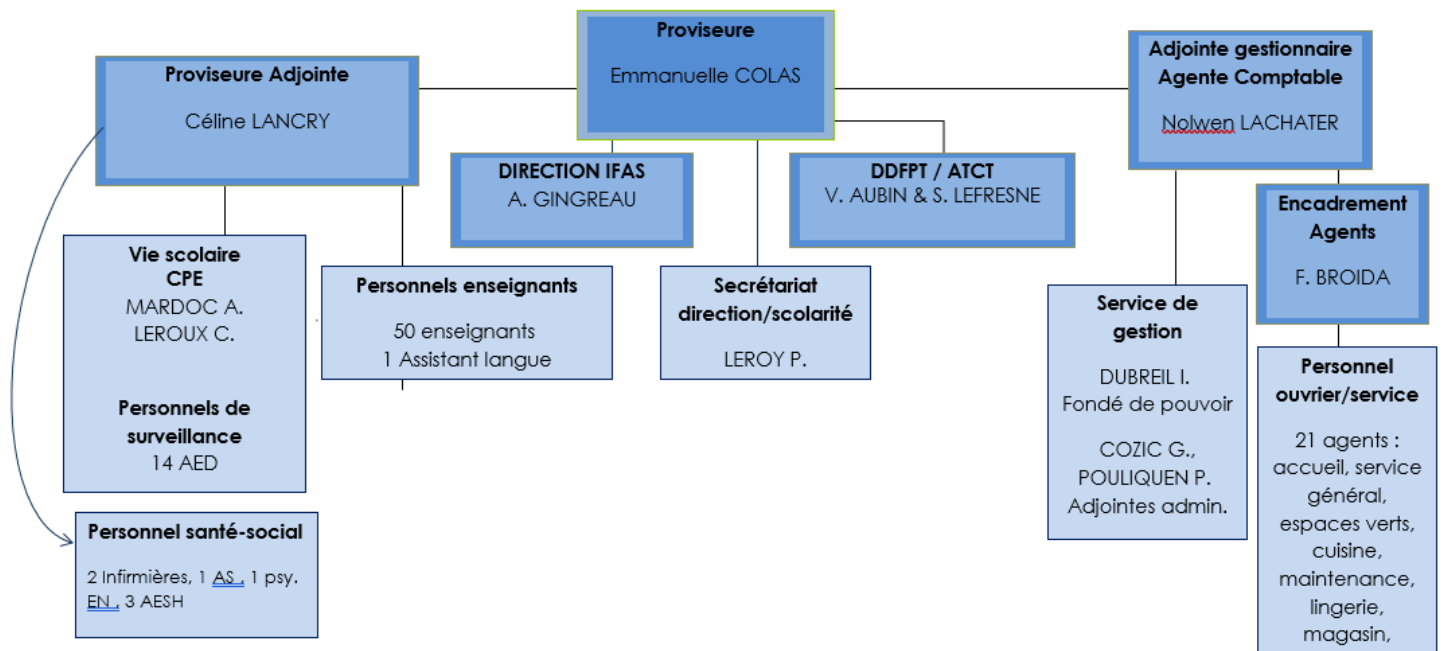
Proviseure
Emmanuelle COLAS

Proviseure Adjointe
Céline LANCRY

Adjointe gestionnaire
Agente Comptable
Nolwen LACHATER

DIRECTION IFAS
A. GINGREAU

DDFPT / ATCT
V. AUBIN & S. LEFRESNE

Encadrement
Agents
F. BROIDA

Vie scolaire
CPE
MARDOC A.
LEROUX C.

Personnels de surveillance
14 AED

Personnels enseignants
50 enseignants
1 Assistant langue

Secrétariat direction/scolarité
LEROY P.

Service de gestion
DUBREIL I.
Fondé de pouvoir
COZIC G.,
POULIQUEN P.
Adjointes admin.

Personnel ouvrier/service
21 agents : accueil, service général, espaces verts, cuisine, maintenance, lingerie, magasin,

Personnel santé-social
2 Infirmières, 1 AS , 1 psy. EN , 3 AESH